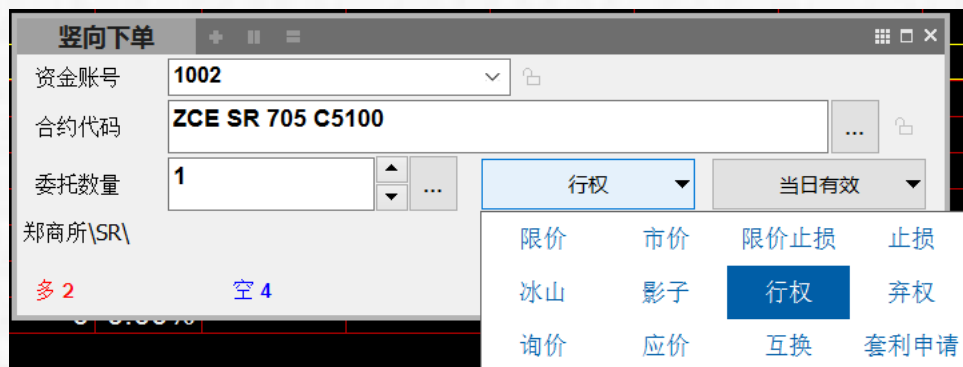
竖向下单

资金账号 1002

合约代码 ZCE SR 705 C5100 ...

委托数量 1 ... 行权 当日有效

郑商所\SR\

多 2 空 4

| 限价 | 市价 | 限价止损 | 止损 |
|---|---|---|---|
| 冰山 | 影子 | 行权 | 弃权 |
| 询价 | 应价 | 互换 | 套利申请 |